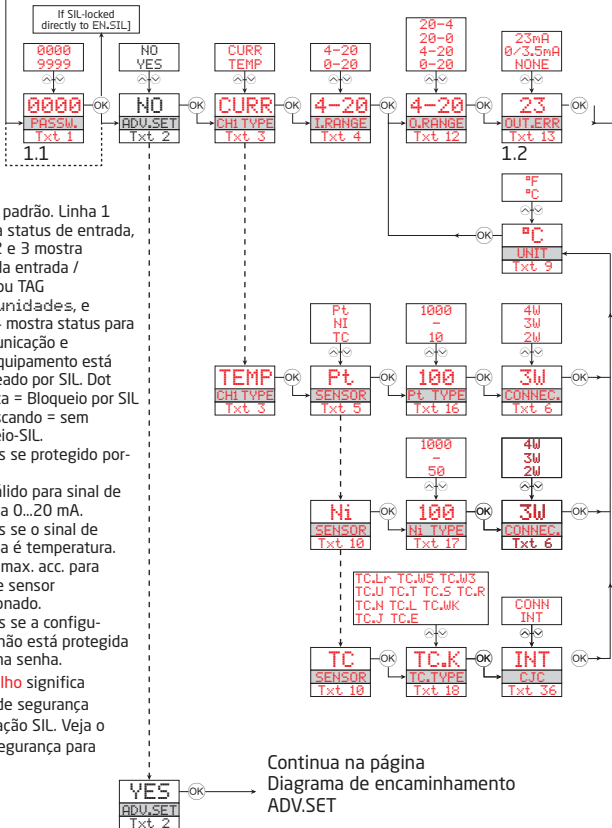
If SIL-locked directly to EN.SIL]

0000
9999

0000
PASSW.
Txt 1

1.1

NO
YES

NO
ADV.SET
Txt 2

CURR
TEMP

CURR
CH1 TYPE
Txt 3

4-20
0-20

4-20
I.RANGE
Txt 4

20-4
20-0
4-20
0-20

4-20
O.RANGE
Txt 12

23mA
0/3.5mA
NONE

23
OUT.ERR
Txt 13

1.2

°F
°C

°C
UNIT
Txt 9

padrão. Linha 1 a status de entrada, 2 e 3 mostra da entrada / ou TAG unidades, e - mostra status para unicação e quipamento está eado por SIL. Dot a = Bloqueio por SIL cando = sem eio-SIL.

s se protegido por-

lido para sinal de a 0...20 mA.

s se o sinal de a é temperatura.

max. acc. para e sensor onado.

s se a configu- não está protegida na senha.

lho significa de segurança ção SIL. Veja o egurança para

Pt
NI
TC

TEMP
CH1 TYPE
Txt 3

Pt
SENSOR
Txt 5

1000
-
10

100
Pt TYPE
Txt 16

4W
3W
2W

3W
CONNEC.
Txt 6

1000
-
50

Ni
SENSOR
Txt 10

100
Ni TYPE
Txt 17

4W
3W
2W

3W
CONNEC.
Txt 6

TC.Lr TC.W5 TC.W3
TC.U TC.T TC.S TC.R
TC.N TC.L TC.WK
TC.J TC.E

TC
SENSOR
Txt 10

TC.K
TC.TYPE
Txt 18

CONN
INT

INT
CJC
Txt 36

YES
ADV.SET
Txt 2

Continua na página
Diagrama de encaminhamento
ADV.SET